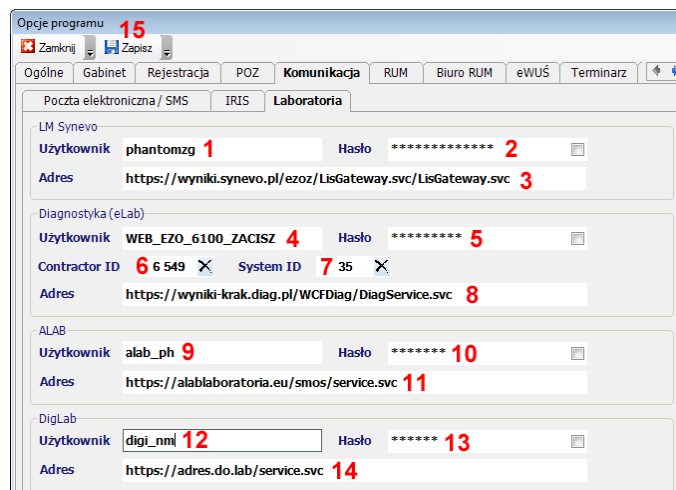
Opcje programu

15

Zamknij Zapisz

Ogólne | Gabinet | Rejestracja | POZ | Komunikacja | RUM | Biuro RUM | eWUŚ | Terminarz

Poczta elektroniczna / SMS | IRIS | Laboratoria

LM Synevo

Użytkownik phantomzg 1 Hasło ************* 2

Adres https://wyniki.synevo.pl/ezoz/LisGateway.svc/LisGateway.svc 3

Diagnostyka (eLab)

Użytkownik WEB_EZO_6100_ZACISZ 4 Hasło ********* 5

Contractor ID 6 6 549 System ID 7 35

Adres https://wyniki-krak.diag.pl/WCFDiag/DiagService.svc 8

ALAB

Użytkownik alab_ph 9 Hasło ******* 10

Adres https://alablaboratoria.eu/smos/service.svc 11

DigLab

Użytkownik digi_nm 12 Hasło ****** 13

Adres https://adres.do.lab/service.svc 14